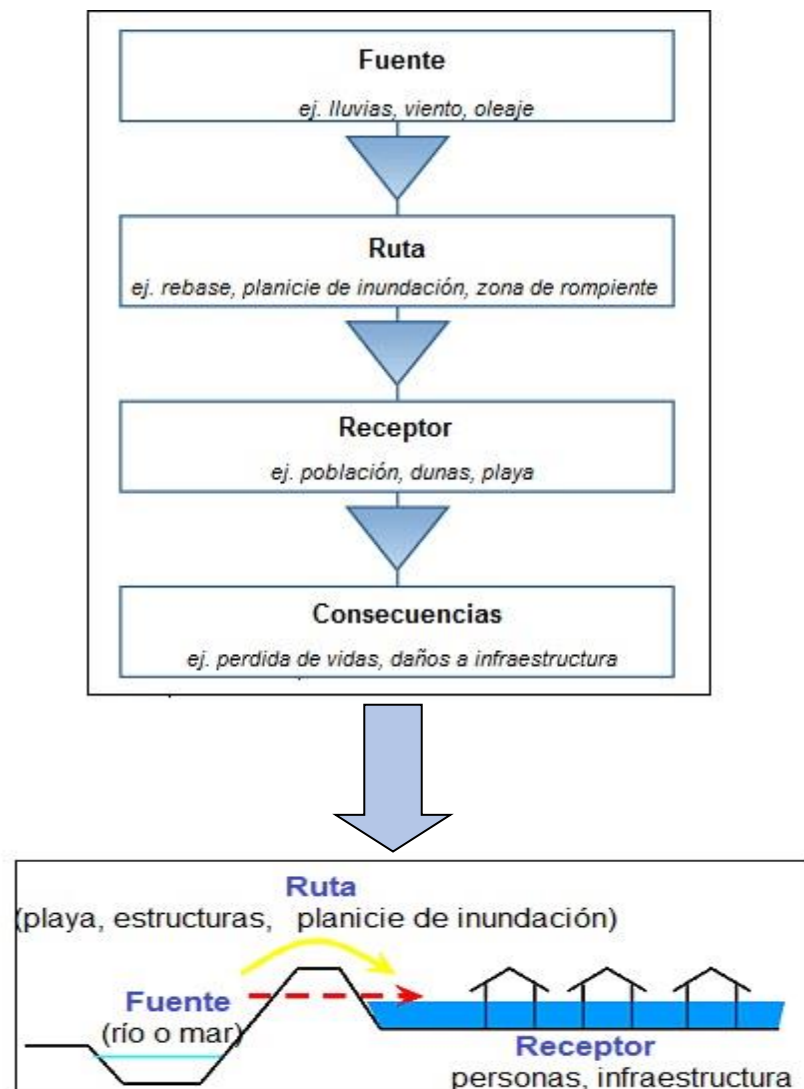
Fuente

ej. lluvias, viento, oleaje

Ruta

ej. rebase, planicie de inundación, zona de rompiente

Receptor

ej. población, dunas, playa

Consecuencias

ej. perdida de vidas, daños a infraestructura

Ruta
(playa, estructuras, planicie de inundación)

Fuente
(río o mar)

Receptor
personas, infraestructura